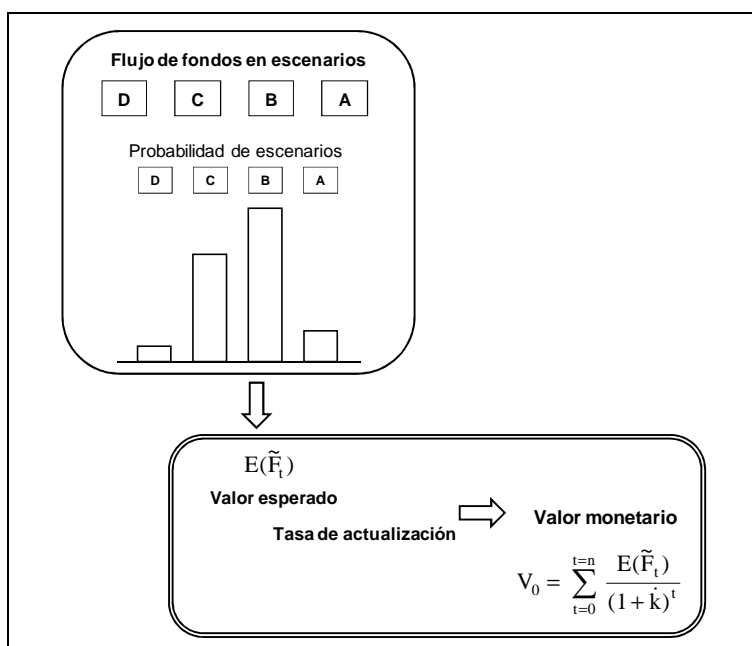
Flujo de fondos en escenarios

D C B A

Probabilidad de escenarios

D C B A

$E(\tilde{F}_t)$

Valor esperado

Tasa de actualización

Valor monetario

$V_0 = \sum_{t=0}^{t=n} \frac{E(\tilde{F}_t)}{(1+\dot{k})^t}$